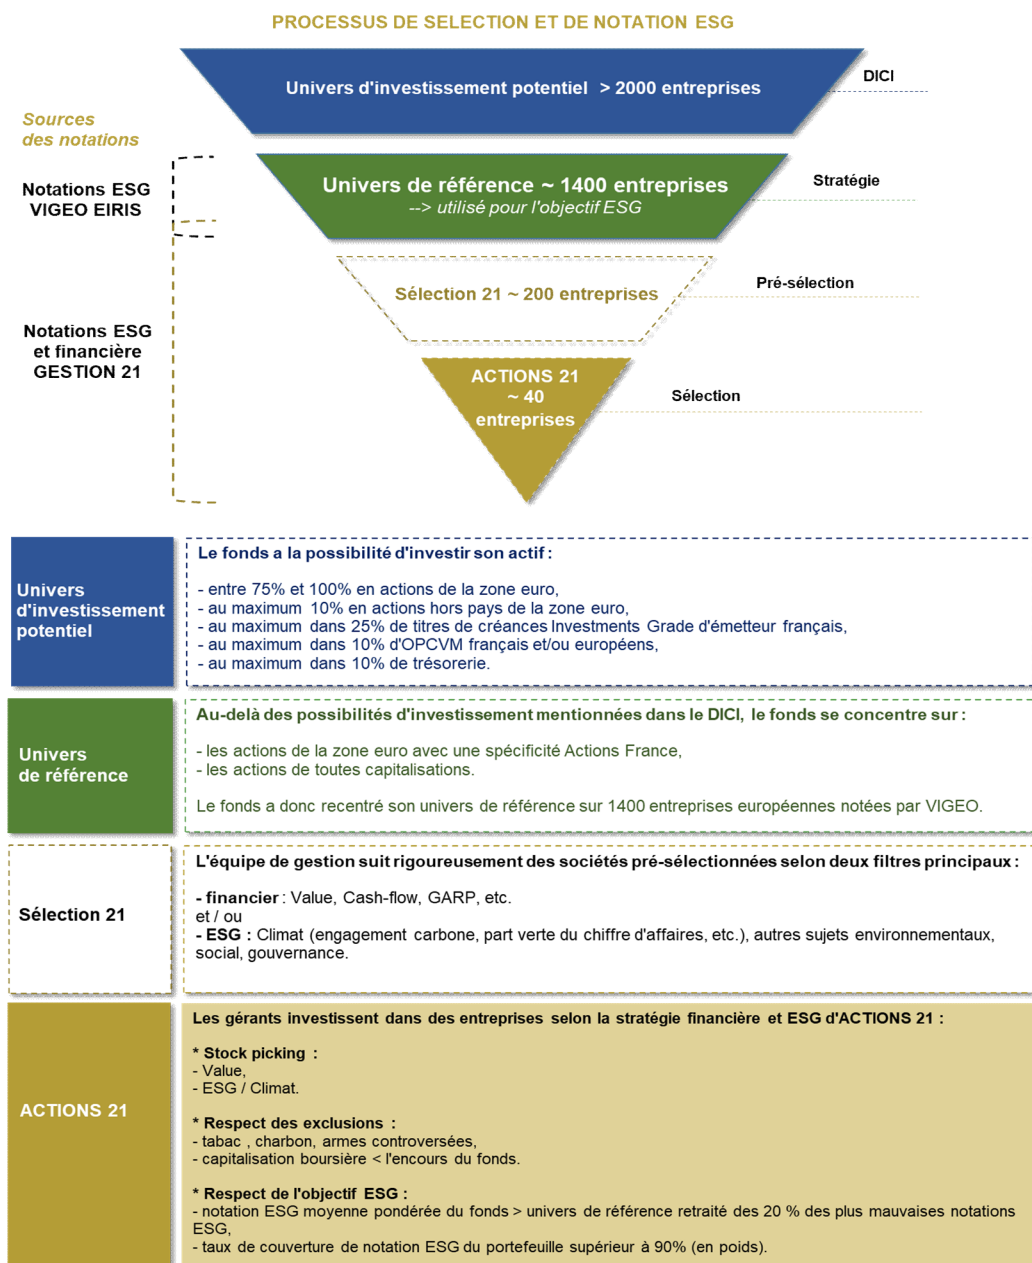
PROCESSUS DE SELECTION ET DE NOTATION ESG

Sources des notations

Univers d'investissement potentiel > 2000 entreprises

DICI

Notations ESG VIGEO EIRIS

Univers de référence ~ 1400 entreprises
--> utilisé pour l'objectif ESG

Stratégie

Sélection 21 ~ 200 entreprises

Pré-sélection

Notations ESG et financière GESTION 21

ACTIONS 21 ~ 40 entreprises

Sélection

Univers d'investissement potentiel

Le fonds a la possibilité d'investir son actif :

- entre 75% et 100% en actions de la zone euro,
- au maximum 10% en actions hors pays de la zone euro,
- au maximum dans 25% de titres de créances Investments Grade d'émetteur français,
- au maximum dans 10% d'OPCVM français et/ou européens,
- au maximum dans 10% de trésorerie.

Univers de référence

Au-delà des possibilités d'investissement mentionnées dans le DICI, le fonds se concentre sur :

- les actions de la zone euro avec une spécificité Actions France,
- les actions de toutes capitalisations.

Le fonds a donc recentré son univers de référence sur 1400 entreprises européennes notées par VIGEO.

Sélection 21

L'équipe de gestion suit rigoureusement des sociétés pré-sélectionnées selon deux filtres principaux :

- financier : Value, Cash-flow, GARP, etc.
et / ou
- ESG : Climat (engagement carbone, part verte du chiffre d'affaires, etc.), autres sujets environnementaux, social, gouvernance.

ACTIONS 21

Les gérants investissent dans des entreprises selon la stratégie financière et ESG d'ACTIONS 21 :

* Stock picking :
- Value,
- ESG / Climat.

* Respect des exclusions :
- tabac , charbon, armes controversées,
- capitalisation boursière < l'encours du fonds.

* Respect de l'objectif ESG :
- notation ESG moyenne pondérée du fonds > univers de référence retraité des 20 % des plus mauvaises notations ESG,
- taux de couverture de notation ESG du portefeuille supérieur à 90% (en poids).